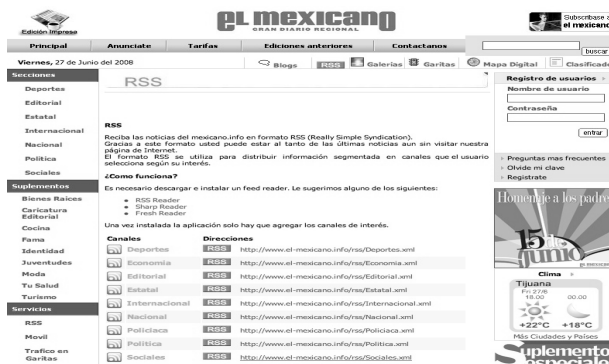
Edición Impresa

el mexicano
GRAN DIARIO REGIONAL

Subscribase a el mexicano

Principal | Anunciate | Tarifas | Ediciones anteriores | Contactanos

buscar

Viernes, 27 de Junio del 2008

Blogs | RSS | Galerias | Garitas | Mapa Digital | Clasificados

Secciones
Deportes
Editorial
Estatal
Internacional
Nacional
Politica
Sociales

Suplementos
Bienes Raices
Caricatura Editorial
Cocina
Fama
Identidad
Juventudes
Moda
Tu Salud
Turismo

Servicios
RSS
Movil
Trafico en Garitas

RSS

RSS

Reciba las noticias del mexicano.info en formato RSS (Really Simple Syndication). Gracias a este formato usted puede estar al tanto de las últimas noticias aun sin visitar nuestra página de Internet.
El formato RSS se utiliza para distribuir información segmentada en canales que el usuario selecciona según su interés.

¿Como funciona?

Es necesario descargar e instalar un feed reader. Le sugerimos alguno de los siguientes:

- RSS Reader
- Sharp Reader
- Fresh Reader

Una vez instalada la aplicación solo hay que agregar los canales de interés.

| Canales | Direcciones |
|---|---|
| Deportes | RSS http://www.el-mexicano.info/rss/Deportes.xml |
| Economia | RSS http://www.el-mexicano.info/rss/Economia.xml |
| Editorial | RSS http://www.el-mexicano.info/rss/Editorial.xml |
| Estatal | RSS http://www.el-mexicano.info/rss/Estatal.xml |
| Internacional | RSS http://www.el-mexicano.info/rss/Internacional.xml |
| Nacional | RSS http://www.el-mexicano.info/rss/Nacional.xml |
| Policiaca | RSS http://www.el-mexicano.info/rss/Policiaca.xml |
| Politica | RSS http://www.el-mexicano.info/rss/Politica.xml |
| Sociales | RSS http://www.el-mexicano.info/rss/Sociales.xml |

Registro de usuarios
Nombre de usuario
Contraseña
entrar
Preguntas mas frecuentes
Olvide mi clave
Registrate

Homenaje a los padres
15 de junio

Clima
Tijuana
Fri 27/6
18:00 00:00
+22°C +18°C
Más Ciudades y Países

Suplemento Especial